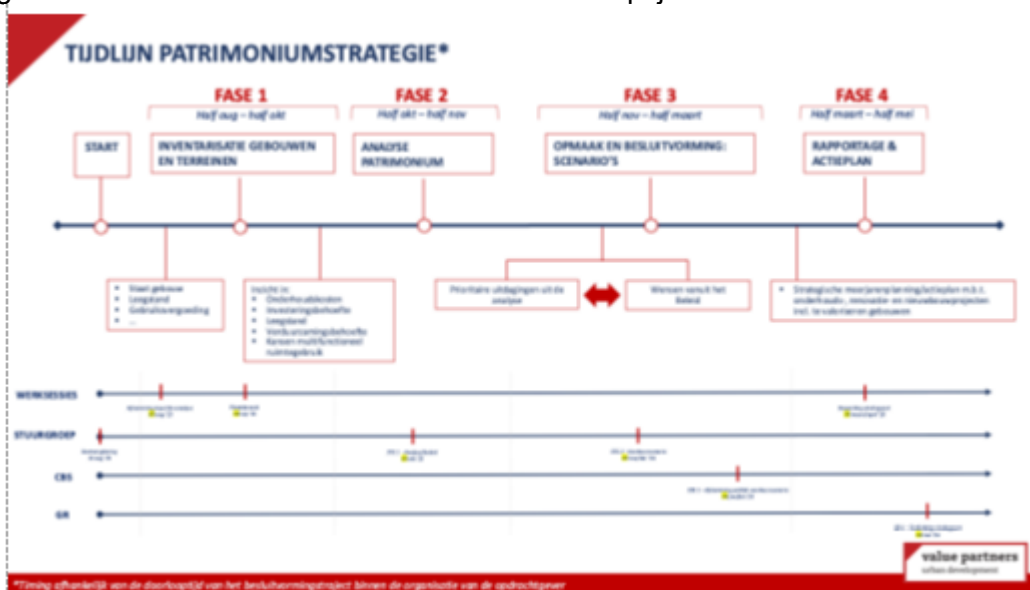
TIJDLIJN PATRIMONIUMSTRATEGIE*

FASE 1
Half aug – half okt

FASE 2
Half okt – half nov

FASE 3
Half nov – half maart

FASE 4
Half maart – half mei

START

INVENTARISATIE GEBOUWEN EN TERREINEN

ANALYSE PATRIMONIUM

OPMAAK EN BESLUITVORMING: SCENARIO'S

RAPPORTAGE & ACTIEPLAN

- Staat gebouw
- Leegstand
- Gebruiksvergoeding
- …

Inzicht in:
- Onderhoudskosten
- Investeringsbehoefte
- Leegstand
- Verduurzamingsbehoefte
- Kansen multifunctioneel ruimtegebruik

Prioritaire uitdagingen uit de analyse

Wensen vanuit het Beleid

- Strategische meerjarenplanning/actieplan m.b.t. onderhouds-, renovatie- en nieuwbouwprojecten incl. te valoriseren gebouwen

WERKSESSIES

STUURGROEP

CBS

GR

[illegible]

value partners
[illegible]

*Timing afhankelijk van de doorlooptijd van het besluitvormingstraject binnen de organisatie van de opdrachtgever